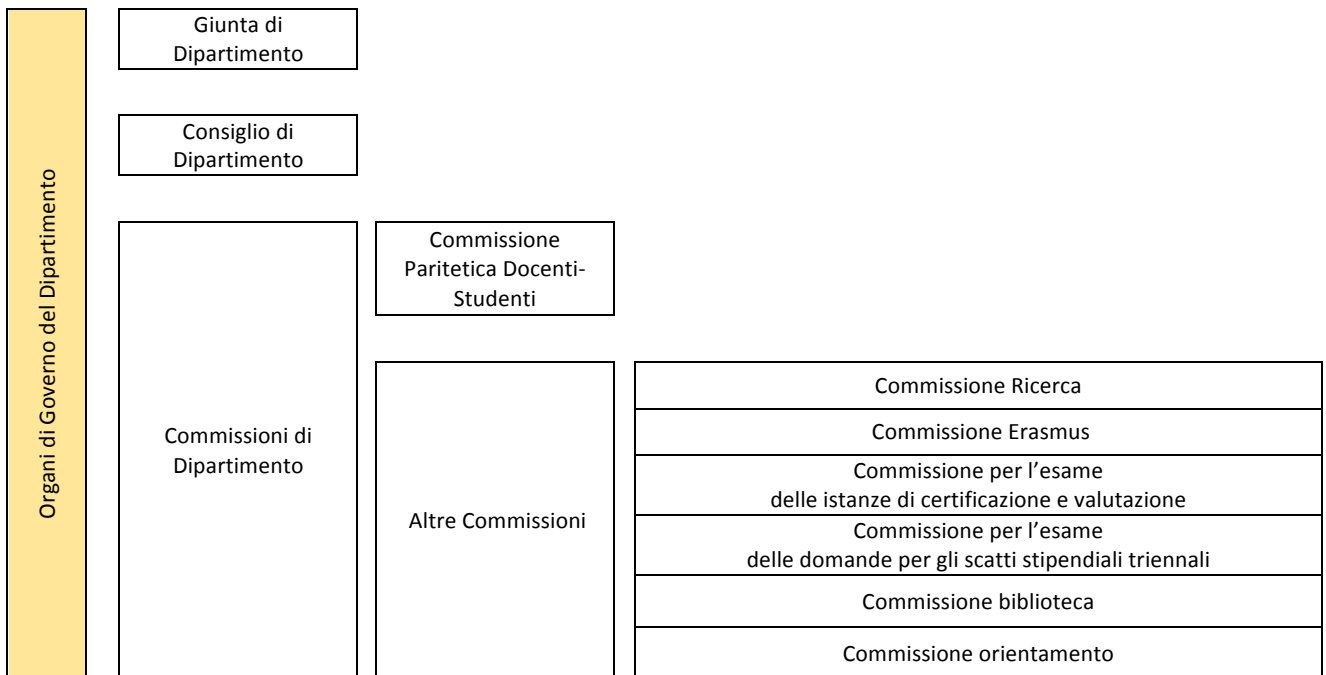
Organi di Governo del Dipartimento

Giunta di Dipartimento

Consiglio di Dipartimento

Commissioni di Dipartimento

Commissione Paritetica Docenti-Studenti

Altre Commissioni

Commissione Ricerca

Commissione Erasmus

Commissione per l'esame delle istanze di certificazione e valutazione

Commissione per l'esame delle domande per gli scatti stipendiali triennali

Commissione biblioteca

Commissione orientamento